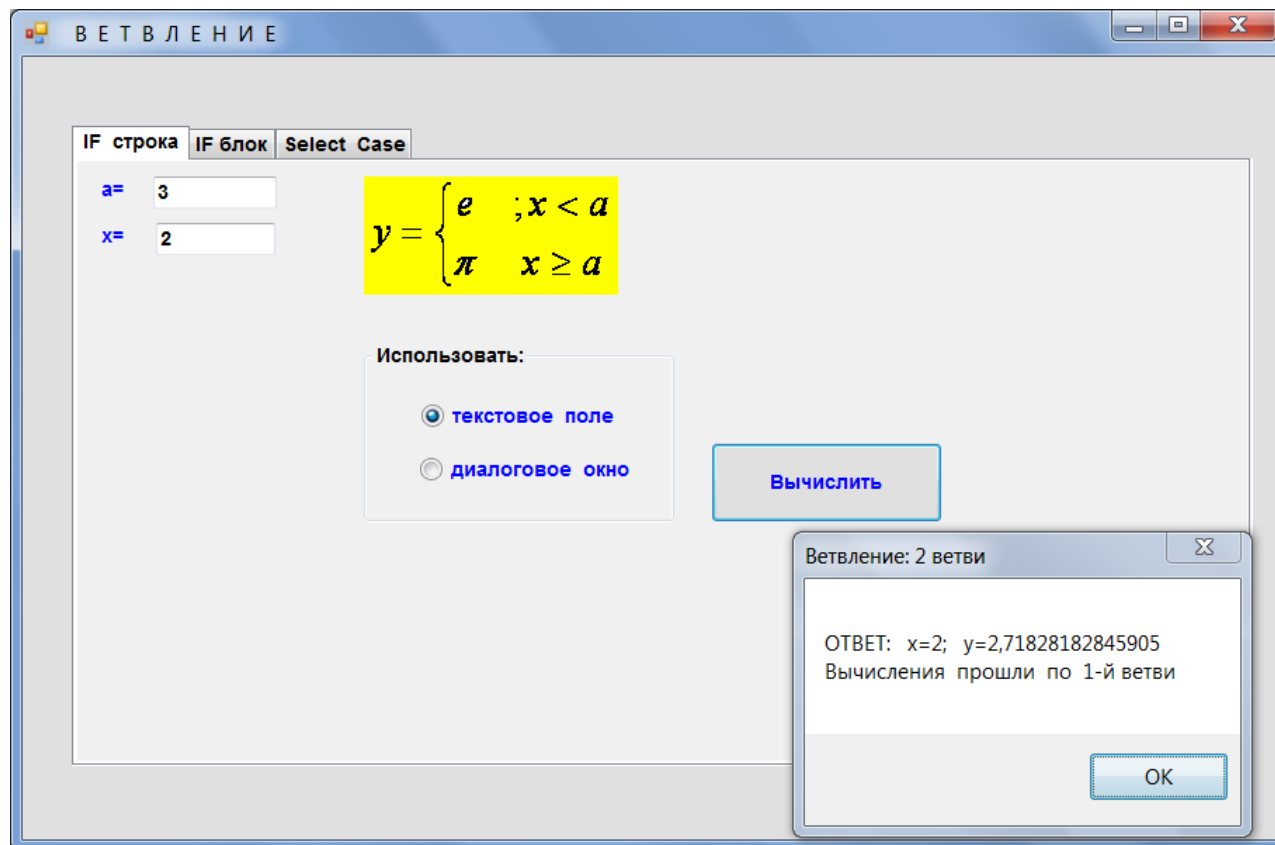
В Е Т В Л Е Н И Е

IF строка | IF блок | Select Case

a= 3

x= 2

$y = \begin{cases} e & ;x < a \\ \pi & x \geq a \end{cases}$

Использовать:

текстовое поле

диалоговое окно

Вычислить

Ветвление: 2 ветви

ОТВЕТ: x=2; y=2,71828182845905
Вычисления прошли по 1-й ветви

OK